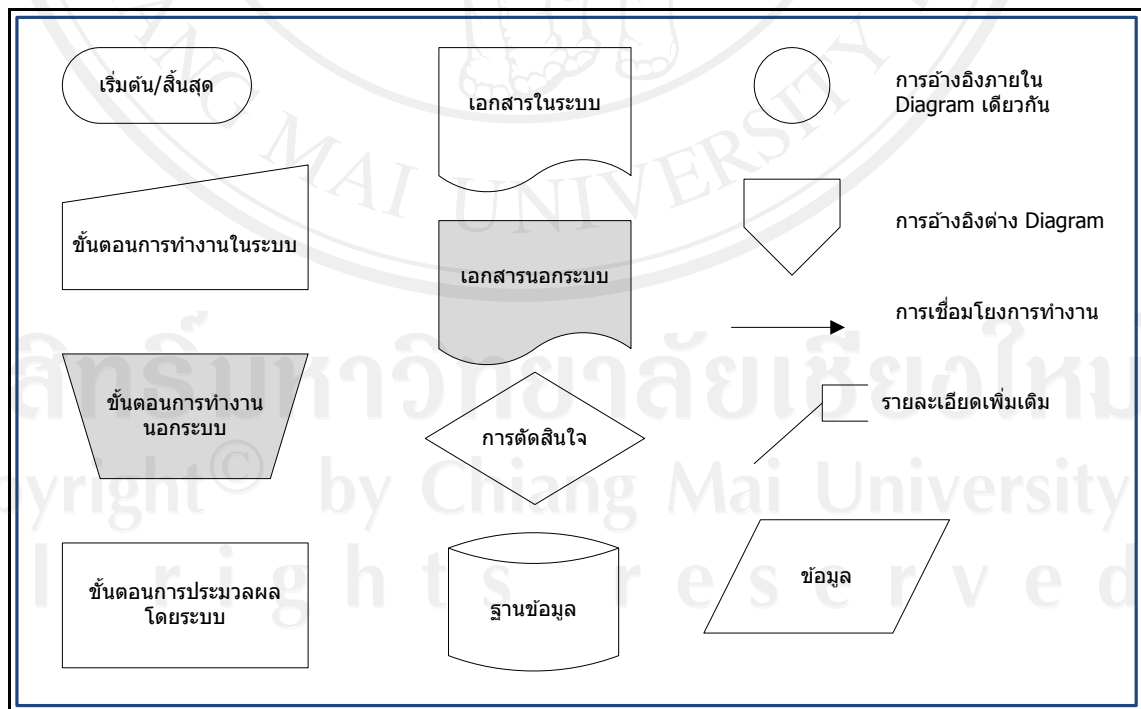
เริ่มต้น/สิ้นสุด

เอกสารในระบบ

การอ้างอิงภายใน Diagram เดียวกัน

ขั้นตอนการทำงานในระบบ

เอกสารนอกระบบ

การอ้างอิงต่าง Diagram

การเชื่อมโยงการทำงาน

ขั้นตอนการทำงานนอกระบบ

การตัดสินใจ

รายละเอียดเพิ่มเติม

ขั้นตอนการประมวลผลโดยระบบ

ฐานข้อมูล

ข้อมูล

ลิขสิทธิ์มหาวิทยาลัยเชียงใหม่
Copyright© by Chiang Mai University
All rights reserved